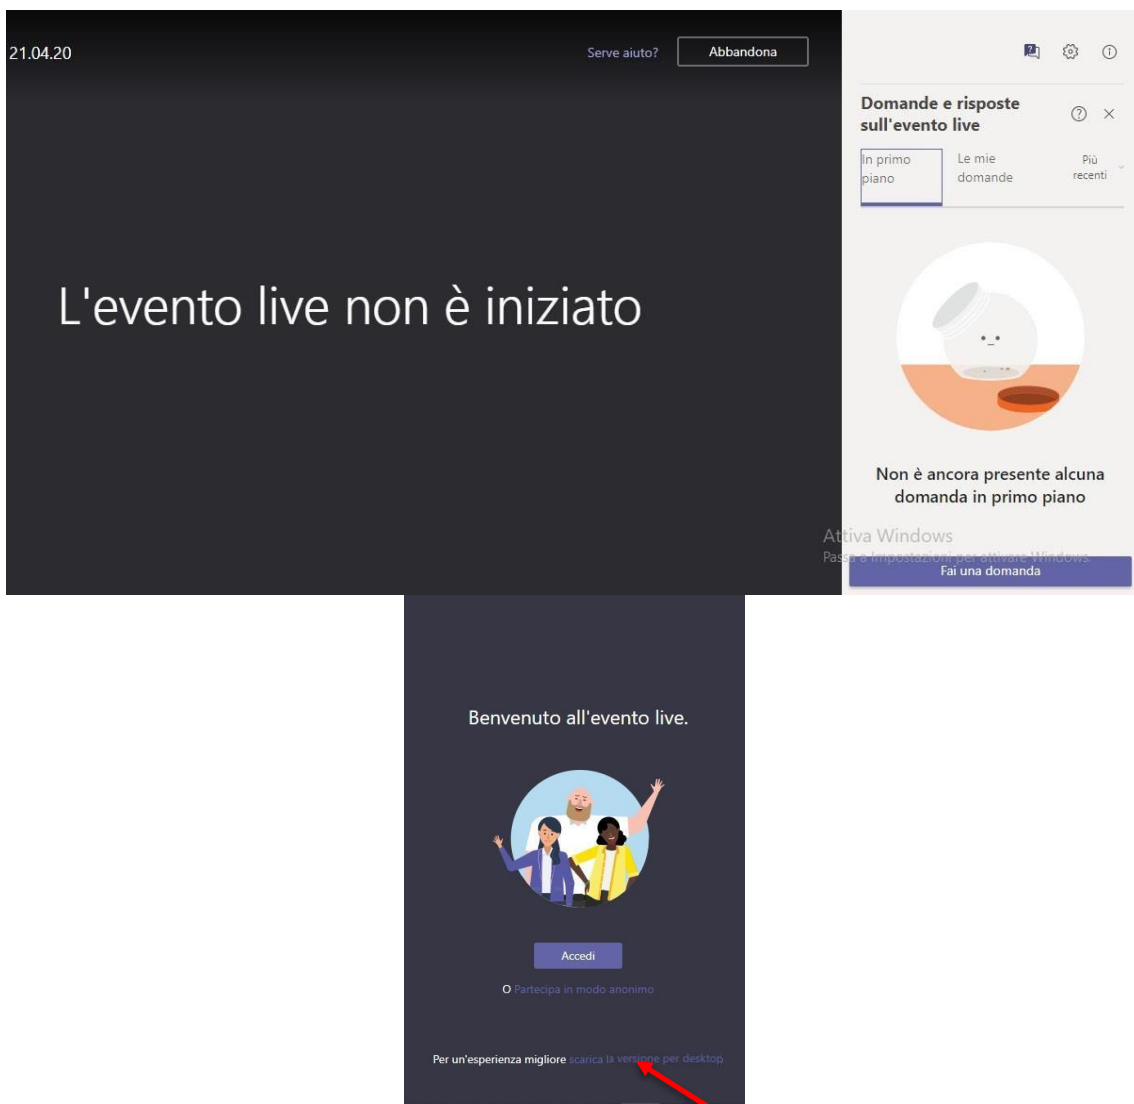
21.04.20

Serve aiuto?

Abbandona

L'evento live non è iniziato

Domande e risposte sull'evento live

In primo piano

Le mie domande

Più recenti

Non è ancora presente alcuna domanda in primo piano

Attiva Windows
Passa a Impostazioni per attivare Windows.

Fai una domanda

Benvenuto all'evento live.

Accedi

O Partecipa in modo anonimo

Per un'esperienza migliore scarica la versione per desktop